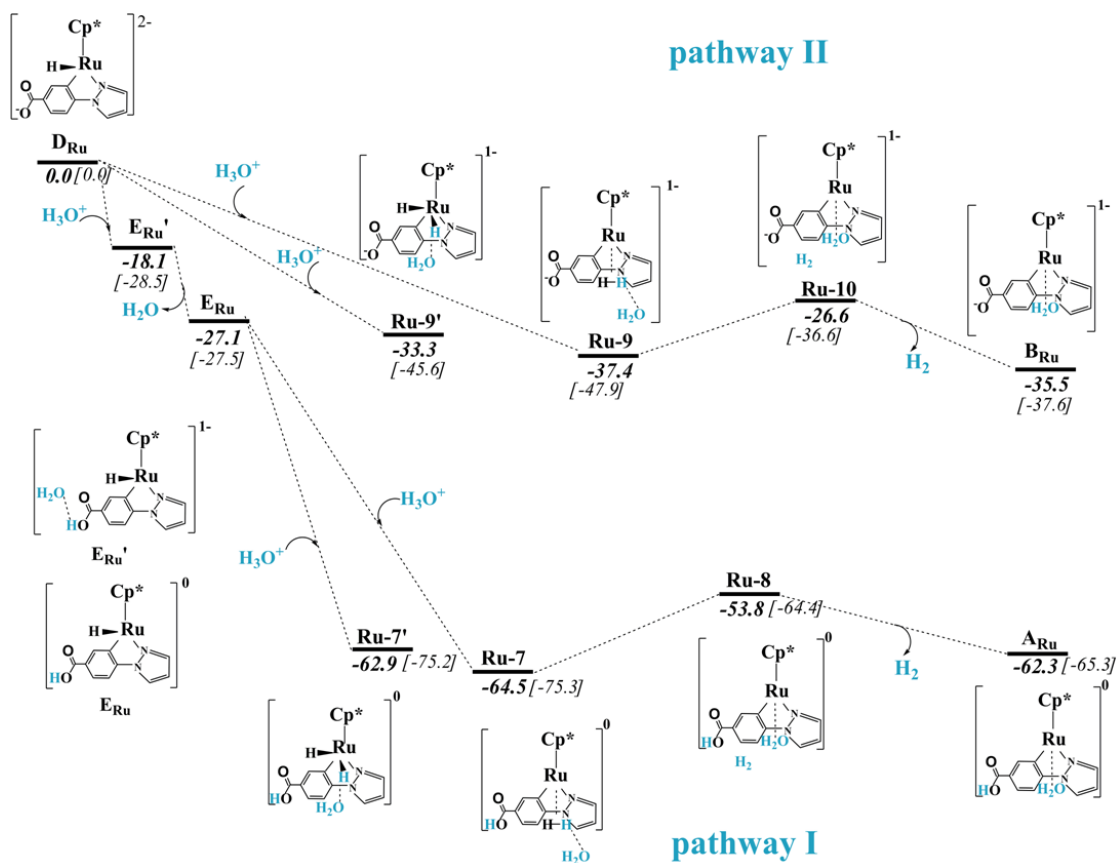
pathway II

$2-$
Cp*
H Ru
N
N
O
$^-$O

$D_{Ru}$
0.0 [0.0]

$H_3O^+$

$H_3O^+$

$E_{Ru}'$
-18.1
[-28.5]

$H_2O$

$E_{Ru}$
-27.1
[-27.5]

$1-$
Cp*
H Ru
N
H
N
$H_2O$
O
$^-$O

$H_3O^+$

Ru-9'
-33.3
[-45.6]

$1-$
Cp*
Ru
N
H H
N
$H_2O$
O
$^-$O

Ru-9
-37.4
[-47.9]

$1-$
Cp*
Ru
N
N
$H_2O$
$H_2$
O
$^-$O

Ru-10
-26.6
[-36.6]

$H_2$

$1-$
Cp*
Ru
N
N
$H_2O$
O
$^-$O

$B_{Ru}$
-35.5
[-37.6]

$1-$
Cp*
H Ru
N
N
$H_2O$
H
O

$E_{Ru}'$

$0$
Cp*
H Ru
N
N
O
HO

$E_{Ru}$

$H_3O^+$

$H_3O^+$

Ru-7'
-62.9 [-75.2]

$0$
Cp*
H Ru
N
H
N
$H_2O$
O
HO

Ru-7
-64.5 [-75.3]

$0$
Cp*
Ru
N
H H
N
$H_2O$
O
HO

Ru-8
-53.8 [-64.4]

$0$
Cp*
Ru
N
N
$H_2O$
$H_2$
O
HO

$H_2$

$A_{Ru}$
-62.3 [-65.3]

$0$
Cp*
Ru
N
N
$H_2O$
O
HO

pathway I